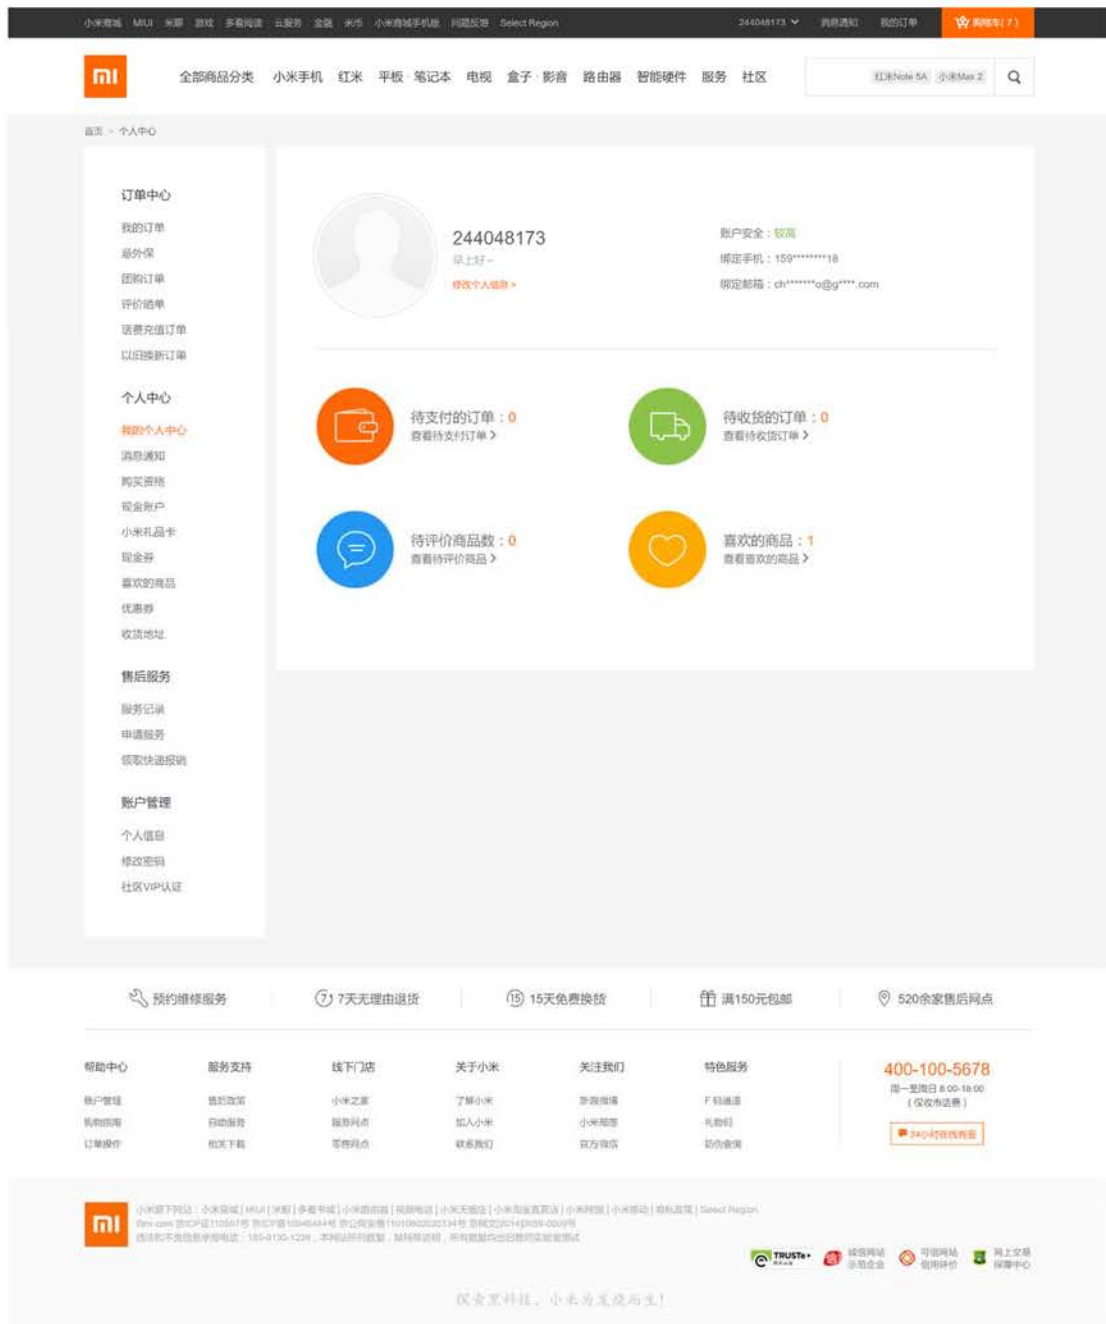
小米商城 | MIUI | 米聊 | 游戏 | 多看阅读 | 云服务 | 金融 | 米币 | 小米商城手机版 | 问题反馈 | Select Region

244048173 | 消息通知 | 我的订单 | 购物车(7)

mi

全部商品分类 小米手机 红米 平板·笔记本 电视 盒子·影音 路由器 智能硬件 服务 社区

红米Note 5A 小米Max 2

首页 > 个人中心

订单中心

我的订单

意外保

团购订单

评价晒单

话费充值订单

以旧换新订单

个人中心

我的个人中心

消息通知

购买资格

现金账户

小米礼品卡

现金券

喜欢的商品

优惠券

收货地址

售后服务

服务记录

申请服务

领取快递报销

账户管理

个人信息

修改密码

社区VIP认证

244048173

早上好~

修改个人信息 >

账户安全：较高

绑定手机：159********18

绑定邮箱：ch*******o@g****.com

待支付的订单：0

查看待支付订单 >

待收货的订单：0

查看待收货订单 >

待评价商品数：0

查看待评价商品 >

喜欢的商品：1

查看喜欢的商品 >

预约维修服务 | 7天无理由退货 | 15天免费换货 | 满150元包邮 | 520余家售后网点

帮助中心

账户管理

购物指南

订单操作

服务支持

售后政策

自助服务

相关下载

线下门店

小米之家

服务网点

零售网点

关于小米

了解小米

加入小米

联系我们

关注我们

新浪微博

小米部落

官方微信

特色服务

F码通道

礼物码

防伪查询

400-100-5678

周一至周日 8:00-18:00

（仅收市话费）

24小时在线客服

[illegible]

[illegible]

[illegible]

TRUSTe

诚信网站 示范企业

可信网站 信用评价

网上交易 保障中心

探索黑科技，小米为发烧而生！